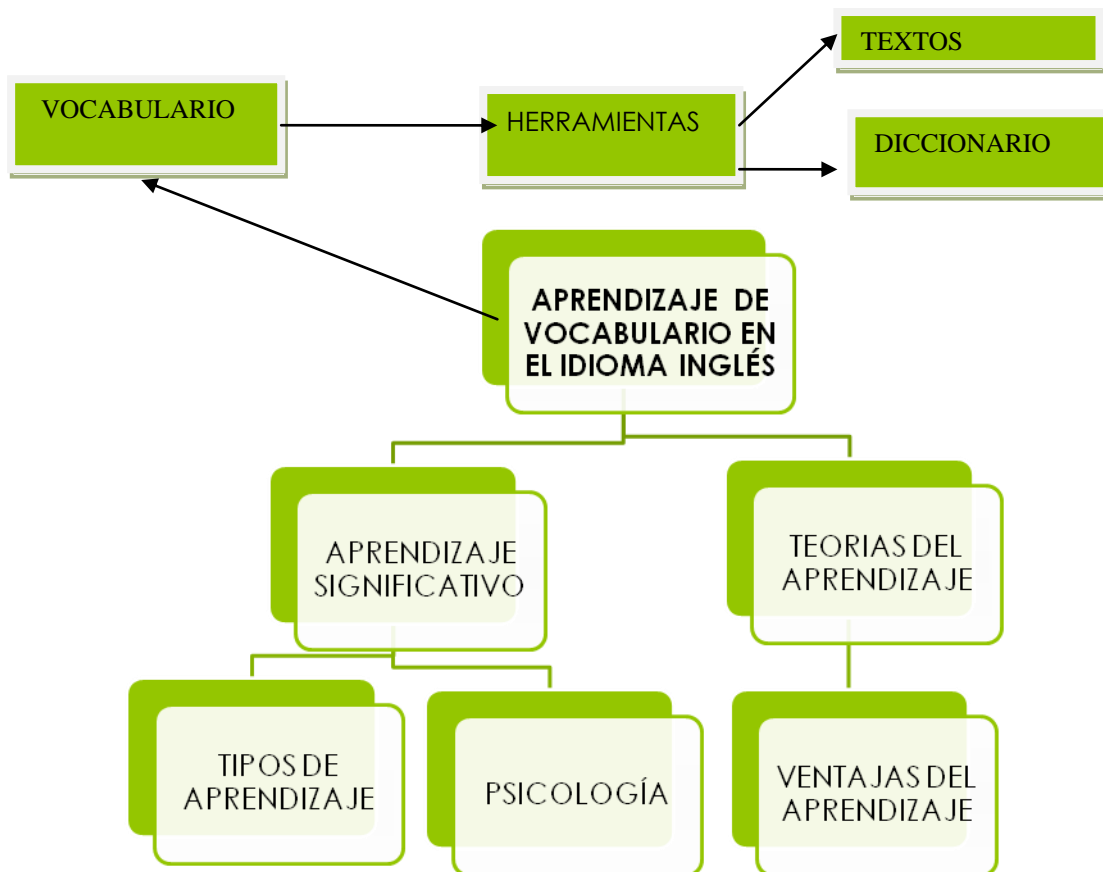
TEXTOS

VOCABULARIO

HERRAMIENTAS

DICCIONARIO

APRENDIZAJE DE VOCABULARIO EN EL IDIOMA INGLÉS

APRENDIZAJE SIGNIFICATIVO

TEORIAS DEL APRENDIZAJE

TIPOS DE APRENDIZAJE

PSICOLOGÍA

VENTAJAS DEL APRENDIZAJE